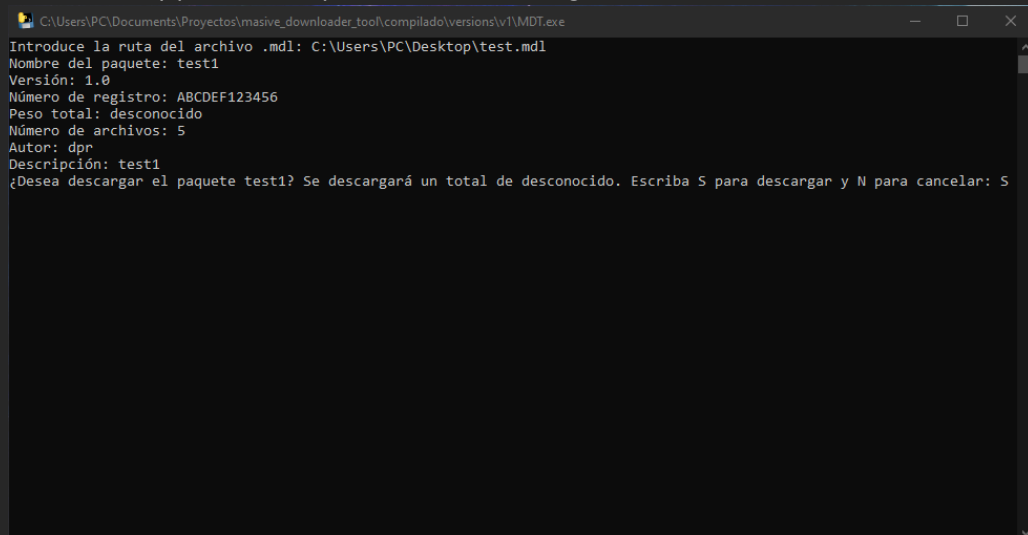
C:\Users\PC\Documents\Proyectos\masive_downloader_tool\compilado\versions\v1\MDT.exe

Introduce la ruta del archivo .mdl: C:\Users\PC\Desktop\test.mdl
Nombre del paquete: test1
Versión: 1.0
Número de registro: ABCDEF123456
Peso total: desconocido
Número de archivos: 5
Autor: dpr
Descripción: test1
¿Desea descargar el paquete test1? Se descargará un total de desconocido. Escriba S para descargar y N para cancelar: S